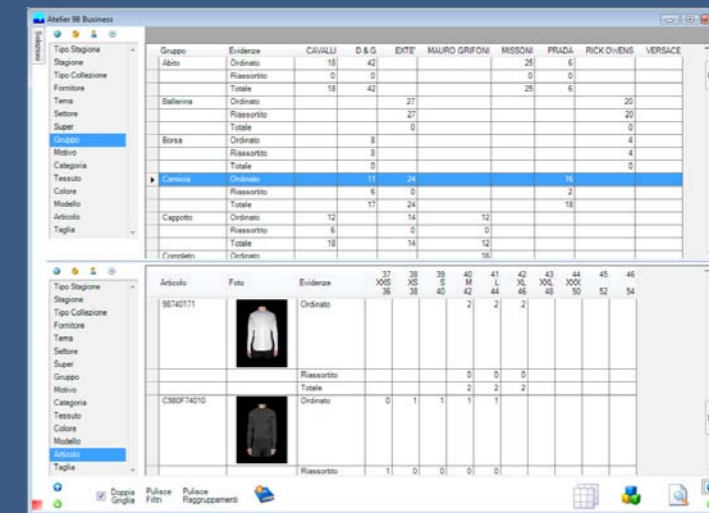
Atelier 98 Business

Tipo Stagione
Stagione
Tipo Collezione
Fornitore
Tema
Settore
Super
Gruppo
Motivo
Categoria
Tessuto
Colore
Modello
Articolo
Taglia

| Gruppo | Evidenze | CAVALLI | D & G | EXTE' | MAURO GRIFONI | MISSONI | PRADA | RICK OWENS | VERSACE |
|---|---|---|---|---|---|---|---|---|---|
| Abito | Ordinato | 18 | 42 | | | 25 | 6 | | |
| | Riassortito | 0 | 0 | | | 0 | 0 | | |
| | Totale | 18 | 42 | | | 25 | 6 | | |
| Ballerina | Ordinato | | | 27 | | | | 20 | |
| | Riassortito | | | 27 | | | | 20 | |
| | Totale | | | 0 | | | | 0 | |
| Borsa | Ordinato | | 8 | | | | | 4 | |
| | Riassortito | | 8 | | | | | 4 | |
| | Totale | | 0 | | | | | 0 | |
| Camicia | Ordinato | | 11 | 24 | | | 16 | | |
| | Riassortito | | 6 | 0 | | | 2 | | |
| | Totale | | 17 | 24 | | | 18 | | |
| Cappotto | Ordinato | 12 | | 14 | 12 | | | | |
| | Riassortito | 6 | | 0 | 0 | | | | |
| | Totale | 18 | | 14 | 12 | | | | |
| Completo | Ordinato | | | | 16 | | | | |

Tipo Stagione
Stagione
Tipo Collezione
Fornitore
Tema
Settore
Super
Gruppo
Motivo
Categoria
Tessuto
Colore
Modello
Articolo
Taglia

| Articolo | Foto | Evidenze | 37 XXS 36 | 38 XS 38 | 39 S 40 | 40 M 42 | 41 L 44 | 42 XL 46 | 43 XXL 48 | 44 XXX 50 | 45 52 | 46 54 |
|---|---|---|---|---|---|---|---|---|---|---|---|---|
| 98740171 | | Ordinato | | | | 2 | 2 | 2 | | | | |
| | | Riassortito | | | | 0 | 0 | 0 | | | | |
| | | Totale | | | | 2 | 2 | 2 | | | | |
| C980F74010 | | Ordinato | 0 | 1 | 1 | 1 | 1 | | | | | |
| | | Riassortito | 1 | 0 | 0 | 0 | 0 | | | | | |

Doppia Griglia
Pulisce Filtri
Pulisce Raggruppamenti